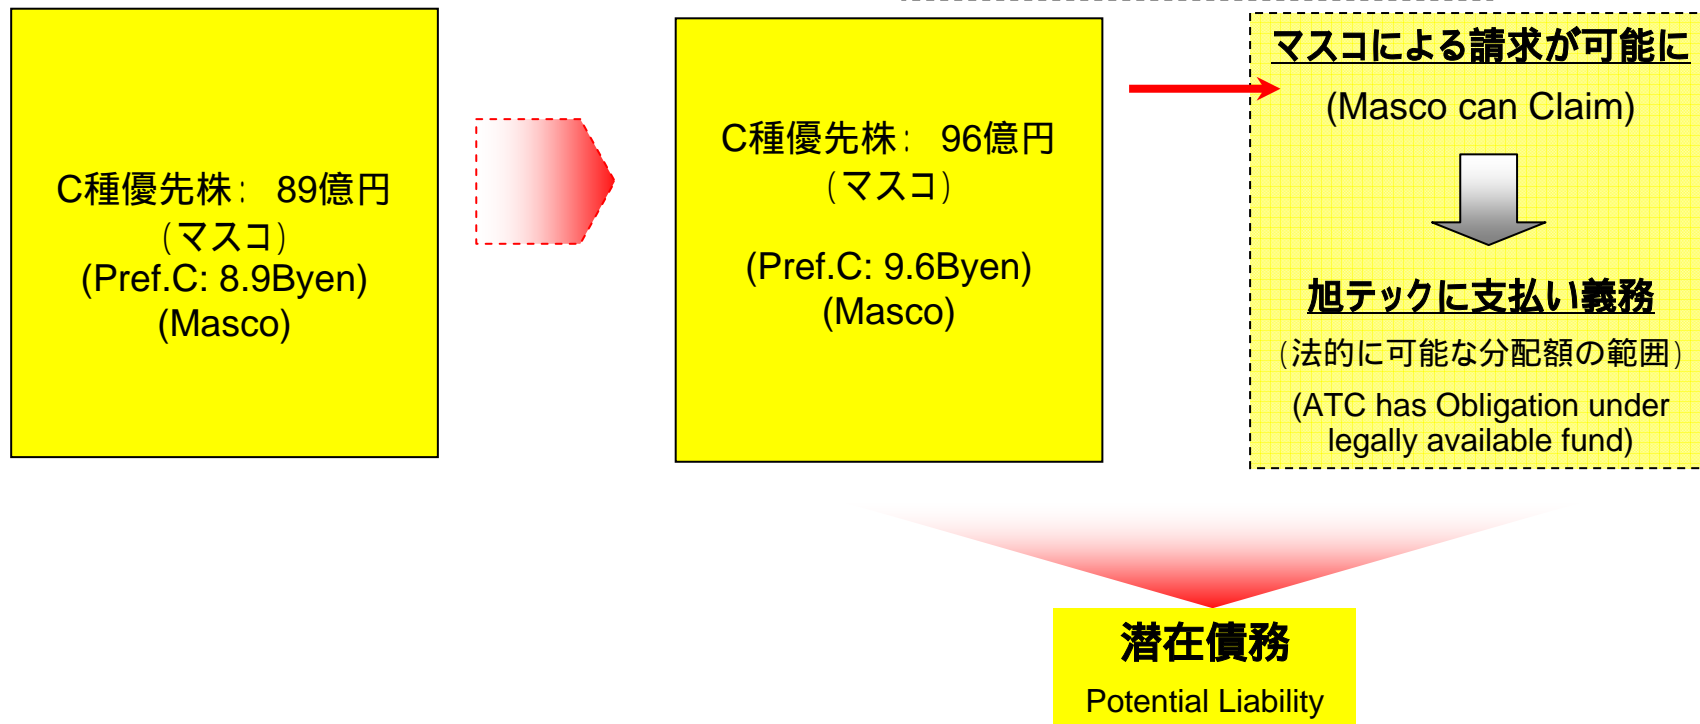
C種優先株： 89億円
（マスコ）
(Pref.C: 8.9Byen)
(Masco)

C種優先株： 96億円
（マスコ）

(Pref.C: 9.6Byen)
(Masco)

マスコによる請求が可能に
(Masco can Claim)

旭テックに支払い義務
（法的に可能な分配額の範囲）
(ATC has Obligation under legally available fund)

潜在債務
Potential Liability